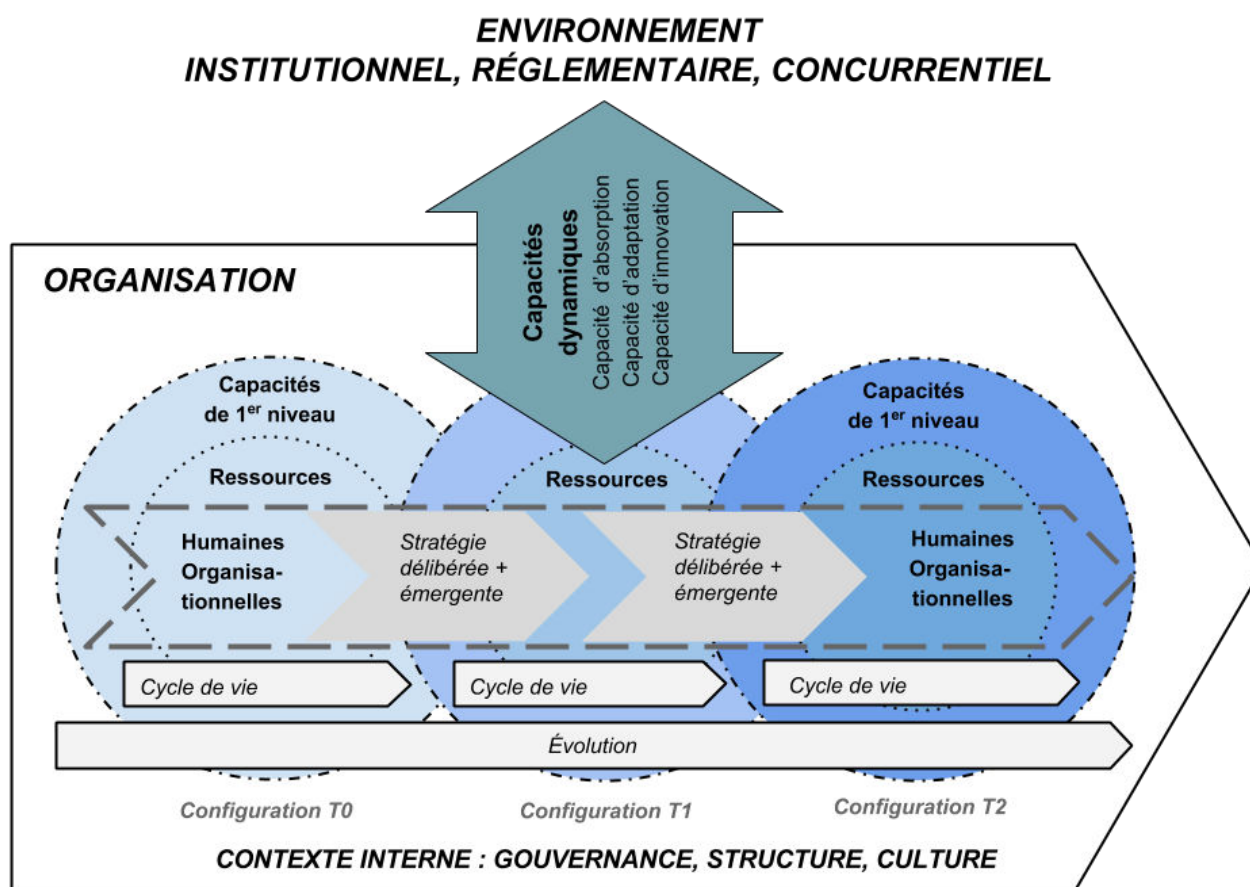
ENVIRONNEMENT
INSTITUTIONNEL, RÉGLEMENTAIRE, CONCURRENTIEL

ORGANISATION

Capacités dynamiques
Capacité d'absorption
Capacité d'adaptation
Capacité d'innovation

Capacités de 1$^{er}$ niveau

Ressources

Humaines
Organisationnelles

Stratégie délibérée + émergente

Ressources

Stratégie délibérée + émergente

Capacités de 1$^{er}$ niveau

Ressources

Humaines
Organisationnelles

Cycle de vie

Cycle de vie

Cycle de vie

Évolution

Configuration T0

Configuration T1

Configuration T2

CONTEXTE INTERNE : GOUVERNANCE, STRUCTURE, CULTURE